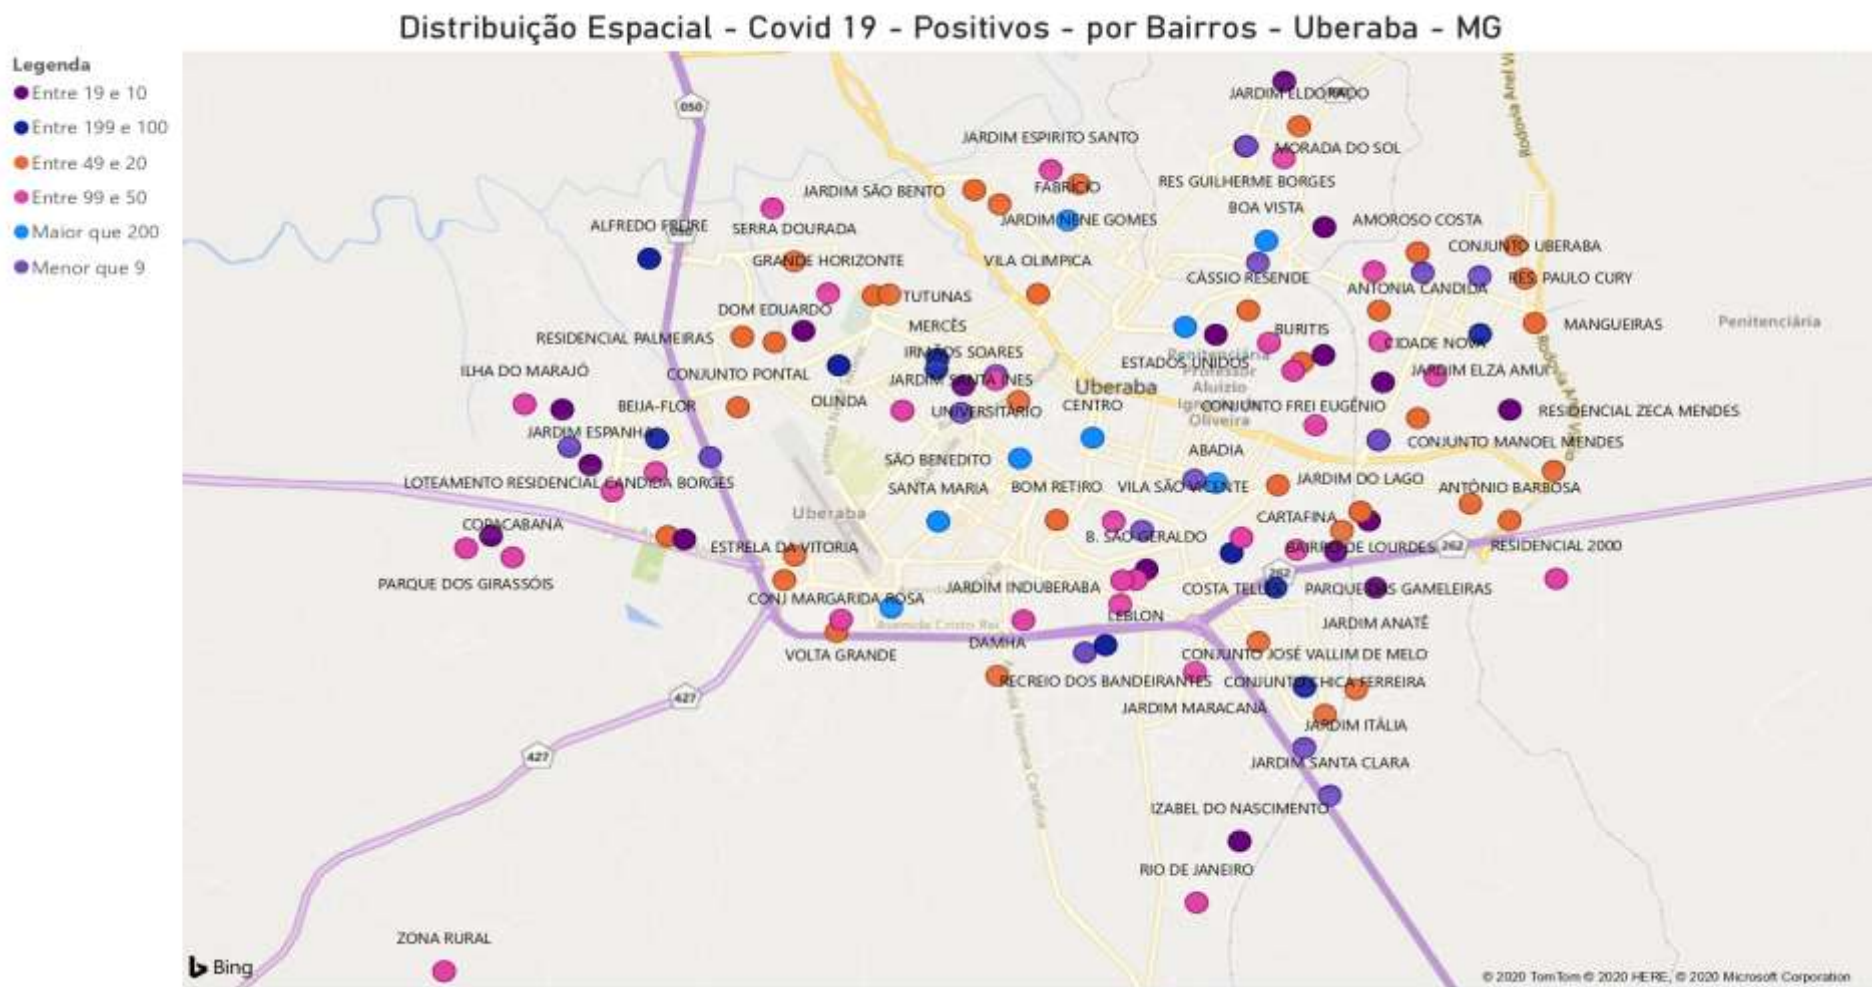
Distribuição Espacial - Covid 19 - Positivos - por Bairros - Uberaba - MG

Legenda
Entre 19 e 10
Entre 199 e 100
Entre 49 e 20
Entre 99 e 50
Maior que 200
Menor que 9

050
JARDIM ELDORADO
JARDIM ESPIRITO SANTO
MORADA DO SOL
JARDIM SÃO BENTO
FABRÍCIO
RES GUILHERME BORGES
BOA VISTA
ALFREDO FREIRE
SERRA DOURADA
JARDIM IRENE GOMES
AMOROSO COSTA
CONJUNTO UBERABA
GRANDE HORIZONTE
VILA OLIMPICA
CÁSSIO RESENDE
RES PAULO CURY
ANTONIA CANDIDA
TUTUNAS
DOM EDUARDO
MANGUEIRAS
Penitenciária
MERCÊS
BURITIS
RESIDENCIAL PALMEIRAS
IRMÃOS SOARES
CIDADE NOVA
ESTADOS UNIDOS
ILHA DO MARAJÓ
CONJUNTO PONTAL
JARDIM SANTA INES
Uberaba
JARDIM ELZA AMUI
OLINDA
CENTRO
BEIJA-FLOR
UNIVERSITÁRIO
CONJUNTO FREI EUGÊNIO
RESIDENCIAL ZECA MENDES
JARDIM ESPANHA
CONJUNTO MANOEL MENDES
ABADIA
SÃO BENEDITO
LOTEAMENTO RESIDENCIAL CANDIDA BORGES
SANTA MARIA
BOM RETIRO
VILA SÃO VICENTE
JARDIM DO LAGO
ANTÔNIO BARBOSA
Uberaba
CARTAFINA
COPACABANA
B. SÃO GERALDO
ESTRELA DA VITORIA
BAIRRO DE LOURDES
262
RESIDENCIAL 2000
PARQUE DOS GIRASSÓIS
JARDIM INDUBERABA
COSTA TELLES
PARQUE DAS GAMELEIRAS
CONJ MARGARIDA ROSA
LEBLON
JARDIM ANATÊ
DAMHA
CONJUNTO JOSÉ VALLIM DE MELO
VOLTA GRANDE
427
RECREIO DOS BANDEIRANTES
CONJUNTO CHICA FERREIRA
JARDIM MARACANÃ
JARDIM ITÁLIA
427
JARDIM SANTA CLARA
IZABEL DO NASCIMENTO
RIO DE JANEIRO
ZONA RURAL
Bing
© 2020 TomTom © 2020 HERE, © 2020 Microsoft Corporation